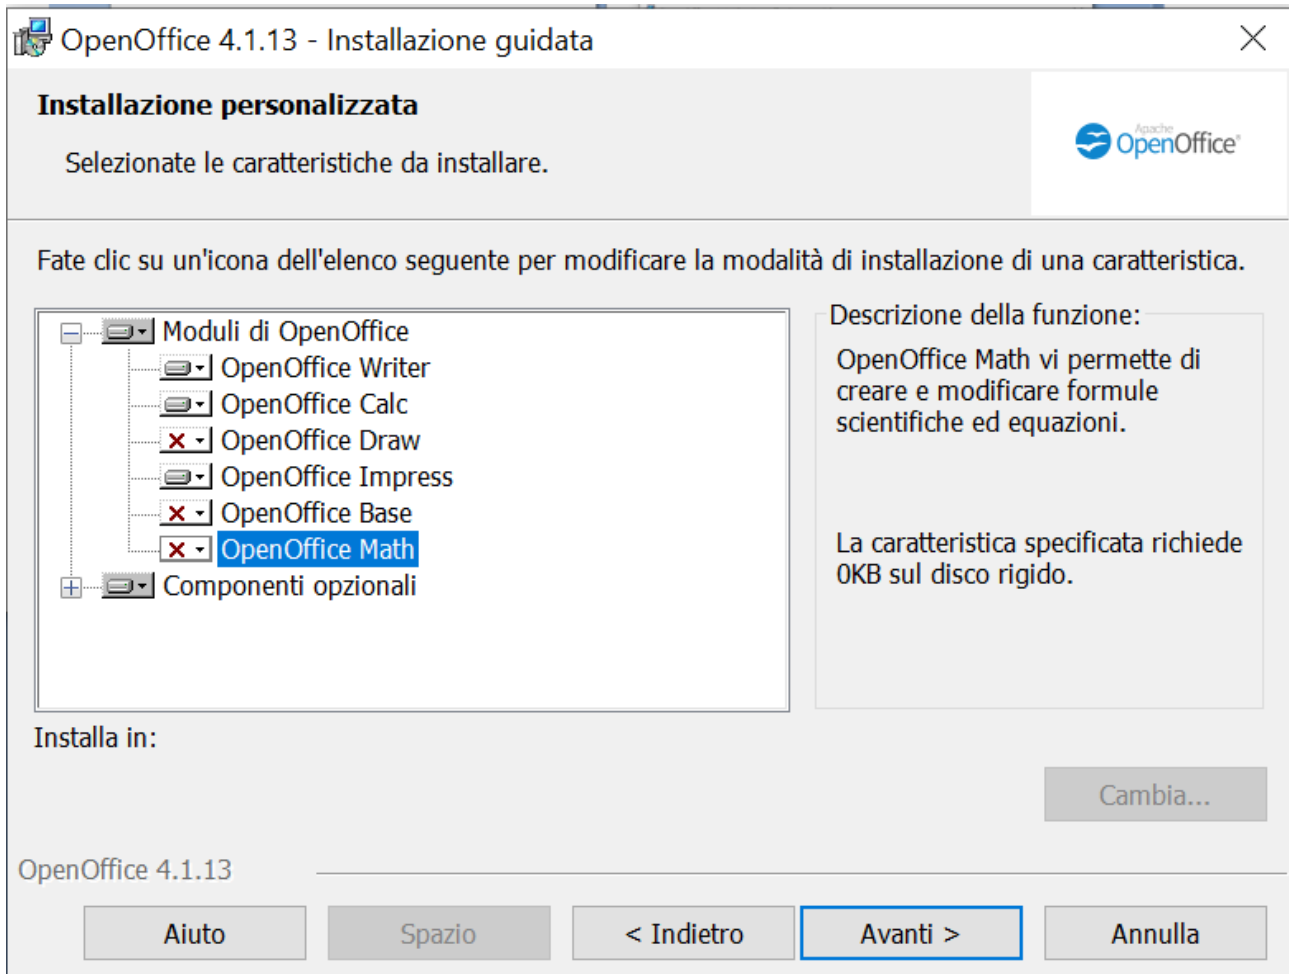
OpenOffice 4.1.13 - Installazione guidata

Installazione personalizzata

Selezionate le caratteristiche da installare.

Apache OpenOffice

Fate clic su un'icona dell'elenco seguente per modificare la modalità di installazione di una caratteristica.

Moduli di OpenOffice
OpenOffice Writer
OpenOffice Calc
OpenOffice Draw
OpenOffice Impress
OpenOffice Base
OpenOffice Math
Componenti opzionali

Descrizione della funzione:

OpenOffice Math vi permette di creare e modificare formule scientifiche ed equazioni.

La caratteristica specificata richiede 0KB sul disco rigido.

Installa in:

Cambia...

OpenOffice 4.1.13

Aiuto

Spazio

< Indietro

Avanti >

Annulla